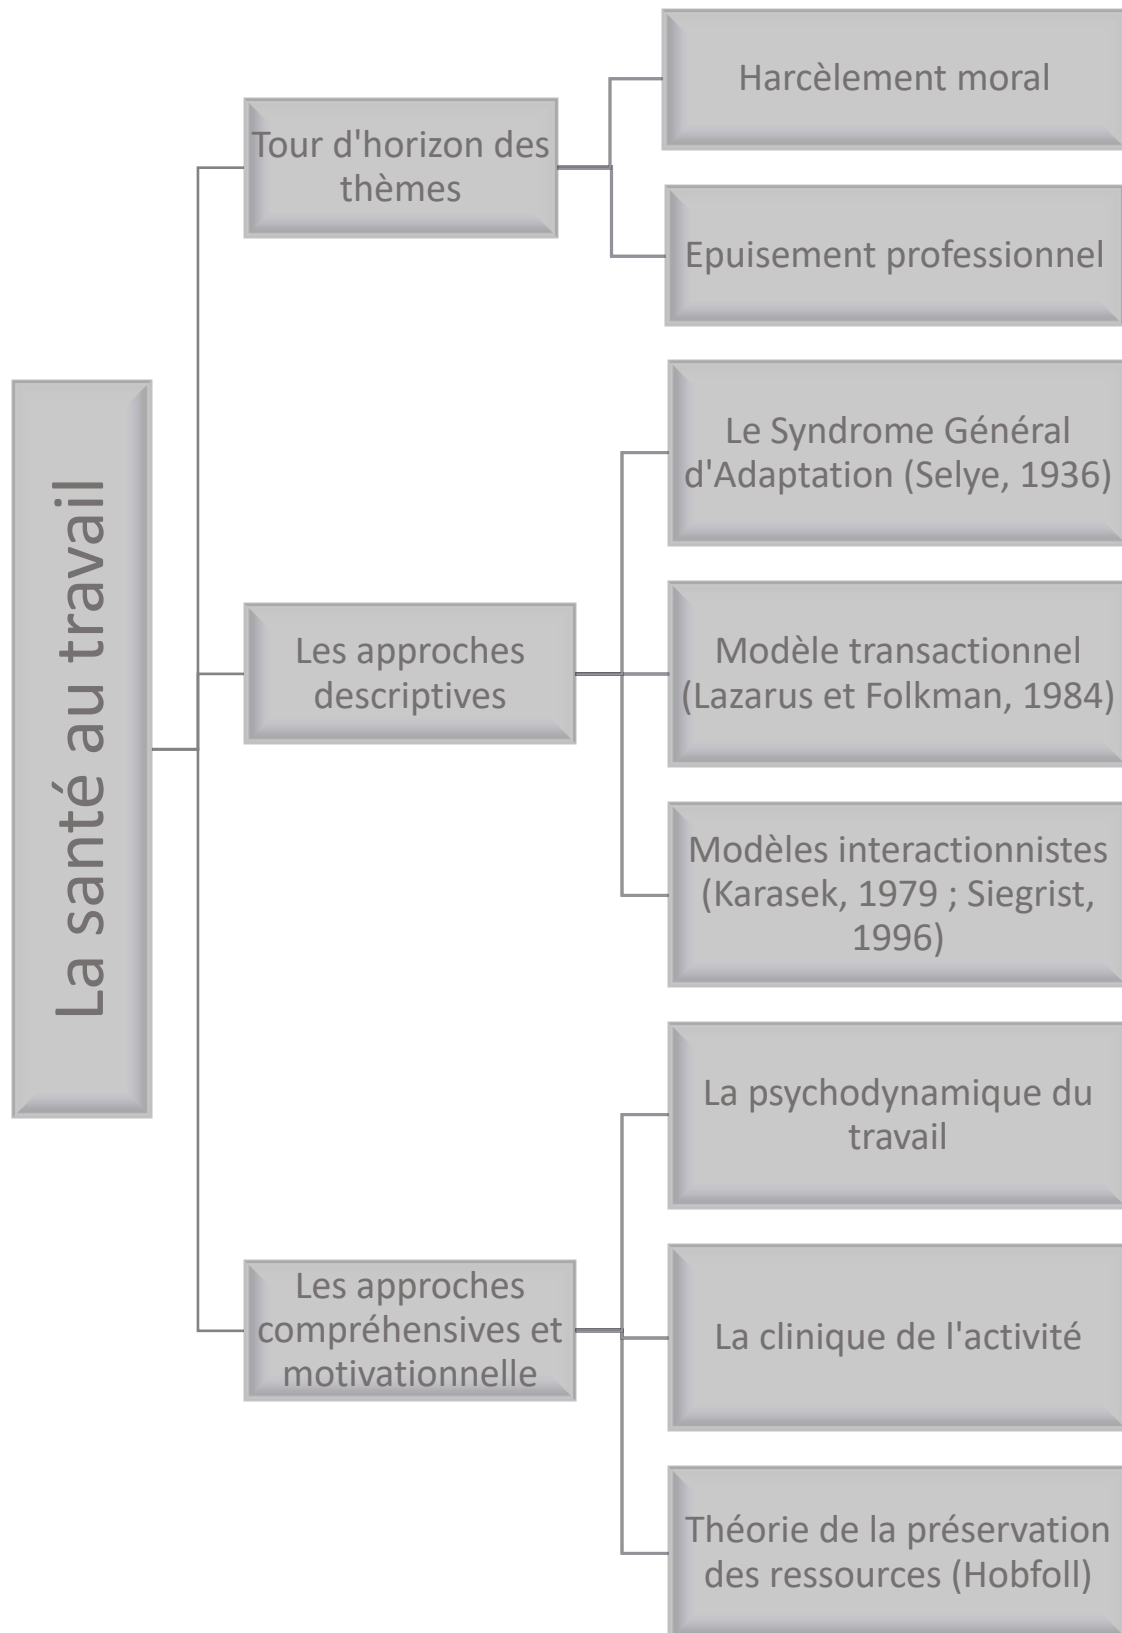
La santé au travail

Tour d'horizon des thèmes

Harcèlement moral

Epuisement professionnel

Les approches descriptives

Le Syndrome Général d'Adaptation (Selye, 1936)

Modèle transactionnel (Lazarus et Folkman, 1984)

Modèles interactionnistes (Karasek, 1979 ; Siegrist, 1996)

Les approches compréhensives et motivationnelle

La psychodynamique du travail

La clinique de l'activité

Théorie de la préservation des ressources (Hobfoll)